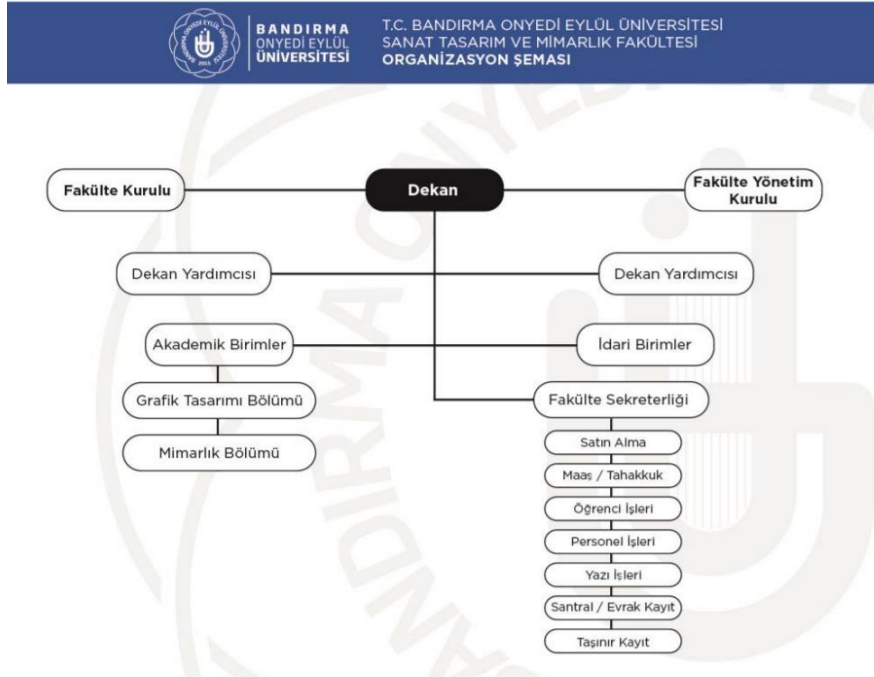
BANDIRMA ONYEDİ EYLÜL ÜNİVERSİTESİ

T.C. BANDIRMA ONYEDİ EYLÜL ÜNİVERSİTESİ
SANAT TASARIM VE MİMARLIK FAKÜLTESİ
ORGANİZASYON ŞEMASI

Fakülte Kurulu

Dekan

Fakülte Yönetim Kurulu

Dekan Yardımcısı

Dekan Yardımcısı

Akademik Birimler

İdari Birimler

Grafik Tasarımı Bölümü

Mimarlık Bölümü

Fakülte Sekreterliği

Satın Alma

Maaş / Tahakkuk

Öğrenci İşleri

Personel İşleri

Yazı İşleri

Santral / Evrak Kayıt

Taşınır Kayıt